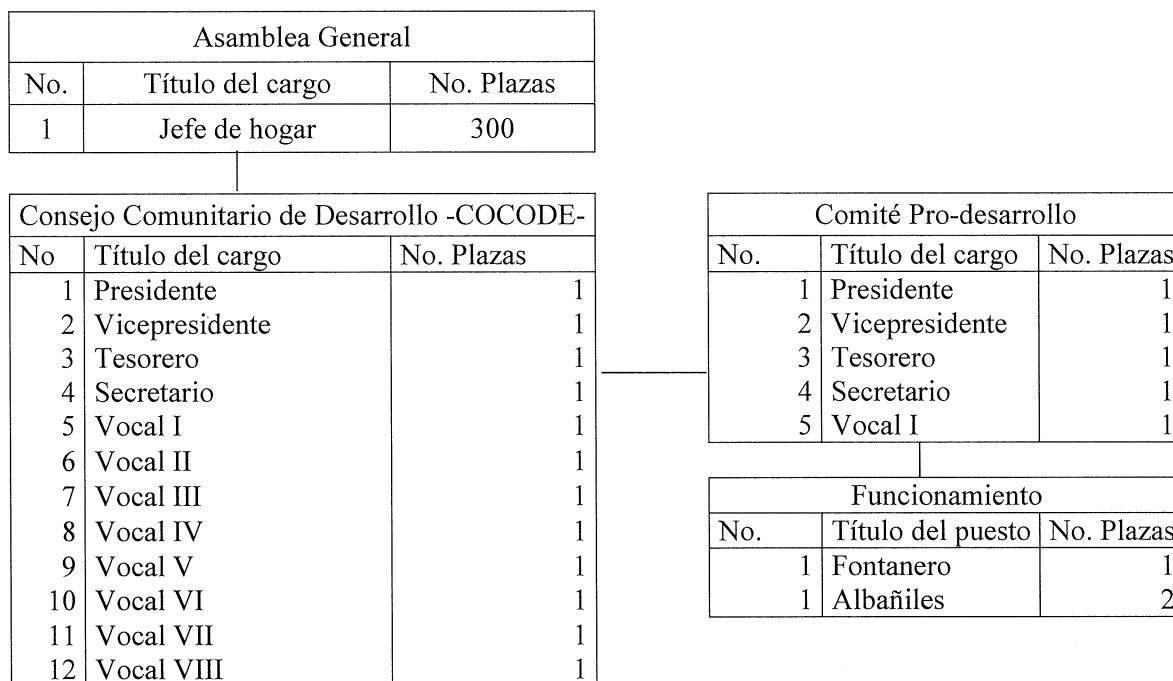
| Asamblea General | | |
|---|---|---|
| No. | Título del cargo | No. Plazas |
| 1 | Jefe de hogar | 300 |

| Consejo Comunitario de Desarrollo -COCODE- | | |
|---|---|---|
| No | Título del cargo | No. Plazas |
| 1 | Presidente | 1 |
| 2 | Vicepresidente | 1 |
| 3 | Tesorero | 1 |
| 4 | Secretario | 1 |
| 5 | Vocal I | 1 |
| 6 | Vocal II | 1 |
| 7 | Vocal III | 1 |
| 8 | Vocal IV | 1 |
| 9 | Vocal V | 1 |
| 10 | Vocal VI | 1 |
| 11 | Vocal VII | 1 |
| 12 | Vocal VIII | 1 |

| Comité Pro-desarrollo | | |
|---|---|---|
| No. | Título del cargo | No. Plazas |
| 1 | Presidente | 1 |
| 2 | Vicepresidente | 1 |
| 3 | Tesorero | 1 |
| 4 | Secretario | 1 |
| 5 | Vocal I | 1 |

| Funcionamiento | | |
|---|---|---|
| No. | Título del puesto | No. Plazas |
| 1 | Fontanero | 1 |
| 1 | Albañiles | 2 |